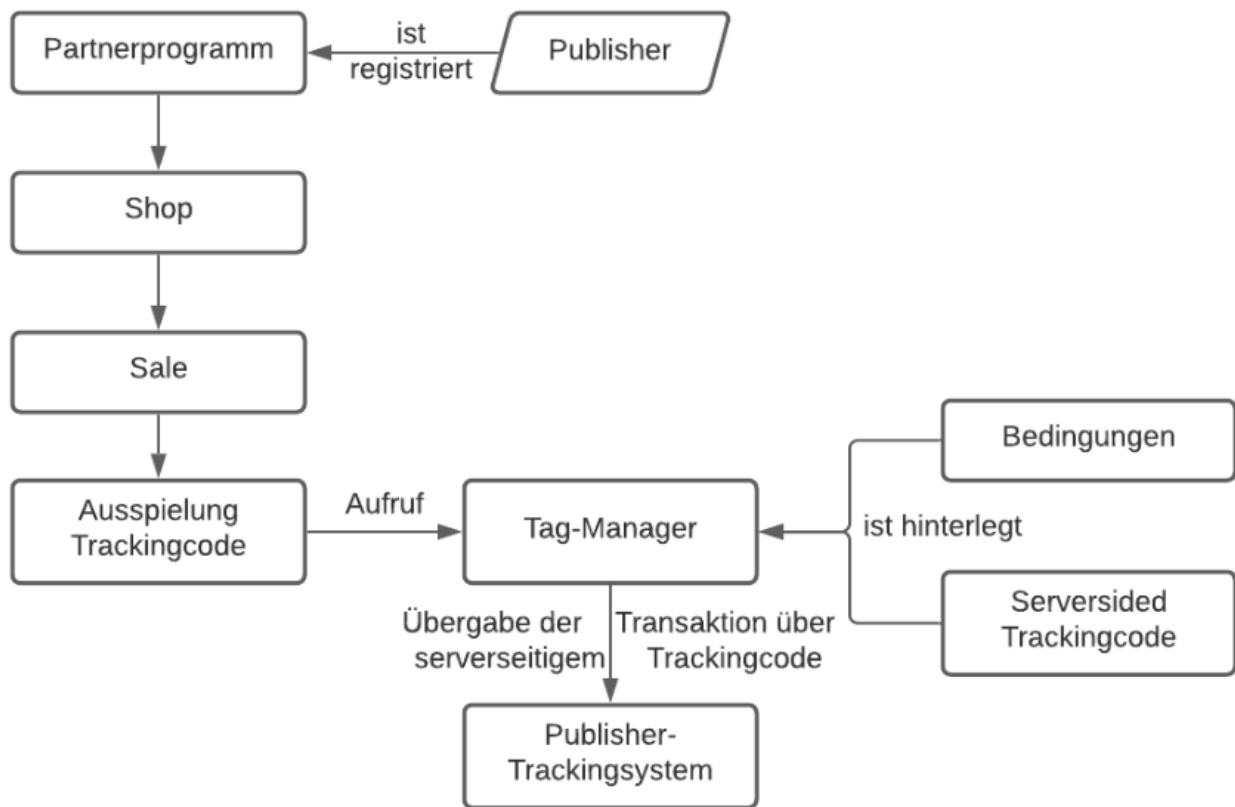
Partnerprogramm

ist registriert

Publisher

Shop

Sale

Ausspielung Trackingcode

Aufruf

Tag-Manager

ist hinterlegt

Bedingungen

Serversided Trackingcode

Übergabe der serverseitigem

Transaktion über Trackingcode

Publisher-Trackingsystem